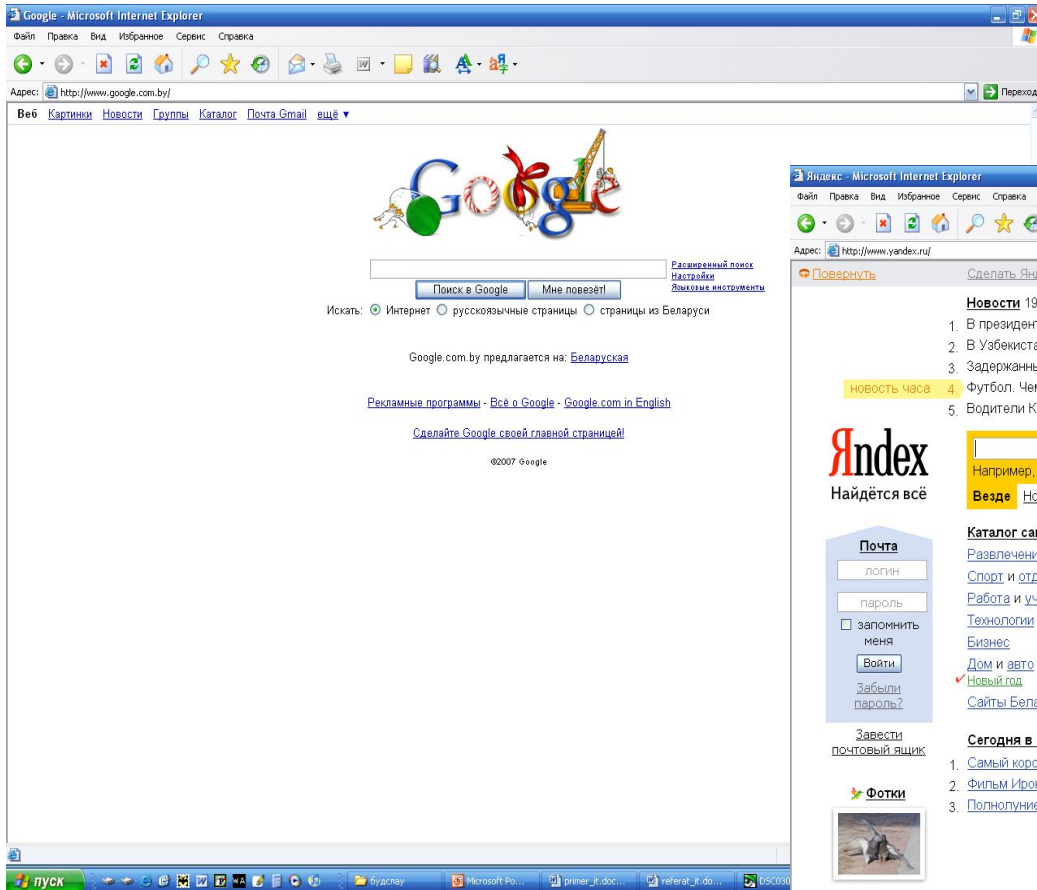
Google - Microsoft Internet Explorer

Файл Правка Вид Избранное Сервис Справка

Адрес: http://www.google.com.by/

Переход

Веб Картинки Новости Группы Каталог Почта Gmail ещё ▾

Google

Расширенный поиск
Настройки
Языковые инструменты

Поиск в Google Мне повезёт!

Искать: Интернет русскоязычные страницы страницы из Беларуси

Google.com.by предлагается на: Беларуская

Рекламные программы - Всё о Google - Google.com in English

Сделайте Google своей главной страницей!

©2007 Google

Яндекс - Microsoft Internet Explorer

Файл Правка Вид Избранное Сервис Справка

Адрес: http://www.yandex.ru/

Повернуть

Сделать Янд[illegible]

Новости 19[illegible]

1. В президент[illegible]
2. В Узбекиста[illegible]
3. Задержанны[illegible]
новость часа 4. Футбол. Че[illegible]
5. Водители К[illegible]

Яndex
Найдётся всё

Например, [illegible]

Везде Но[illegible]

Почта
логин
пароль
запомнить меня
Войти
Забыли пароль?
Завести почтовый ящик

Каталог са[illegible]
Развлечени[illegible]
Спорт и отд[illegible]
Работа и уч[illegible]
Технологии
Бизнес
Дом и авто
Новый год
Сайты Бела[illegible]

Сегодня в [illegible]
1. Самый кор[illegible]
2. Фильм Иро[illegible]
3. Полнолуние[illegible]

Фотки

пуск

будслау

Microsoft Po...

primer_it.doc...

referat_it.do...

DSC030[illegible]